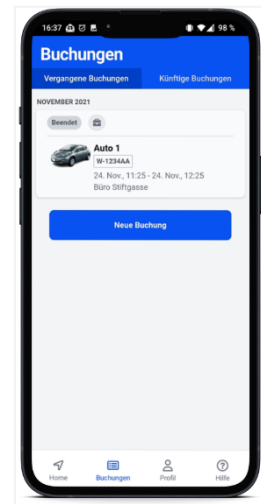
16:37

98 %

Buchungen

Vergangene Buchungen

Künftige Buchungen

NOVEMBER 2021

Beendet

Auto 1

W-1234AA

24. Nov., 11:25 - 24. Nov., 12:25

Büro Stiftgasse

Neue Buchung

Home

Buchungen

Profil

Hilfe